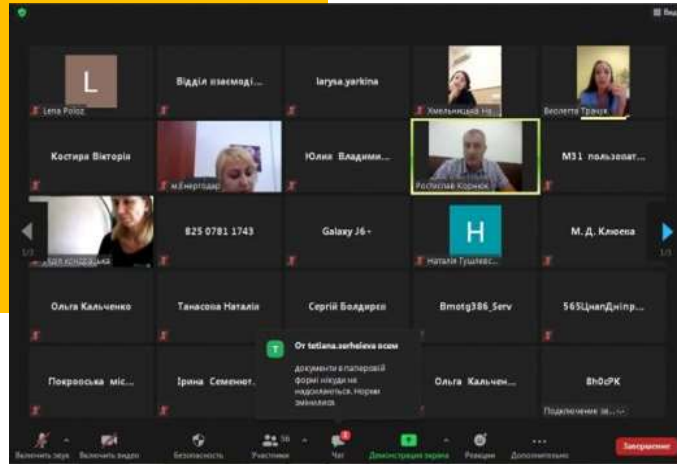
Вид

L

Lena Poloz

Відділ взаємоді...

larysa.yarkina

Хмельницька На...

Віолетта Трацюк

Костира Вікторія

м.Енергодар

Юлия Владими...

Ростислав Корнюк

М31 пользоват...

1/2

Лідія Кондрацька

825 0781 1743

Galaxy J6+

H

Наталія Тушкевс...

М. Д. Клюєва

1/2

Ольга Кальченко

Танасова Наталія

Сергій Болдирєв

Bmotg386_Serv

565ЦнапДніпр...

Покровська міс...

Ірина Семенют...

T

От tetiana.serheieva всем

документи в паперовій формі нікуди не надсилаються. Норми змінилися.

Ольга Кальчен...

Bh0cPK

Подключение за...

Включить звук

Включить видео

Безопасность

56

Участники

Чат

Демонстрация экрана

Реакции

Дополнительно

Завершение